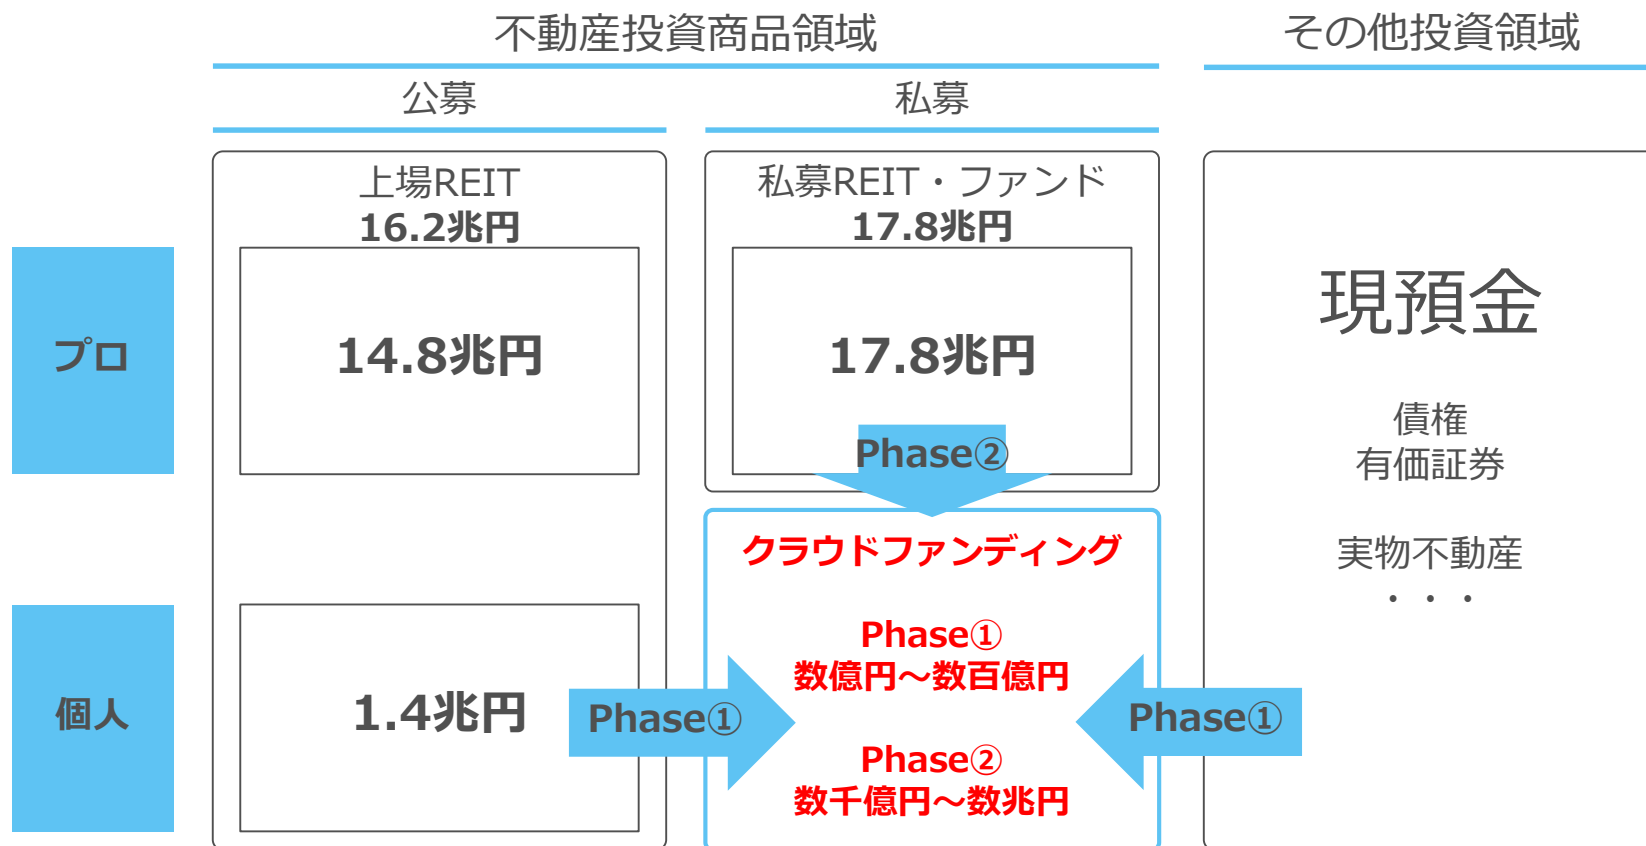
不動産投資商品領域

その他投資領域

公募

私募

上場REIT
16.2兆円

私募REIT・ファンド
17.8兆円

プロ

14.8兆円

17.8兆円

現預金

Phase②

債権
有価証券

クラウドファンディング

実物不動産
・・・

Phase①
数億円～数百億円

個人

1.4兆円

Phase①

Phase①

Phase②
数千億円～数兆円